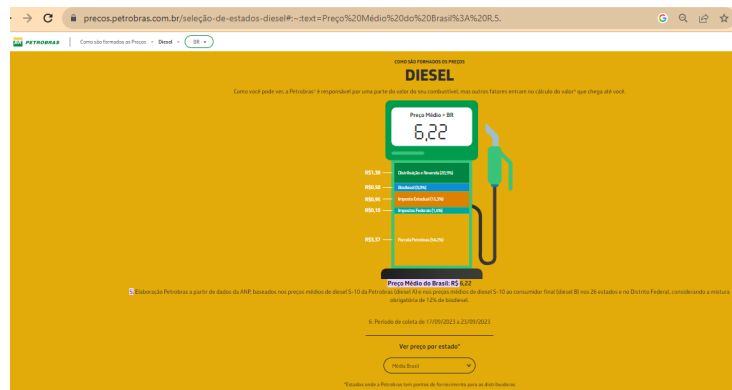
precos.petrobras.com.br/seleção-de-estados-diesel#:~:text=Preço%20Médio%20do%20Brasil%3A%20R.5.

PETROBRAS | Como são formados os Preços > Diesel > BR

COMO SÃO FORMADOS OS PREÇOS

DIESEL

Como você pode ver, a Petrobras¹ é responsável por uma parte do valor do seu combustível, mas outros fatores entram no cálculo do valor² que chega até você.

Preço Médio • BR

6,22

R$1,30 — Distribuição e Revenda (20,9%)

R$0,60 — Biodiesel (9,8%)

R$0,95 — Imposto Estadual (15,3%)

R$0,10 — Impostos Federais (1,6%)

R$3,37 — Parcela Petrobras (54,2%)

Preço Médio do Brasil: R$ 6,22

5. Elaboração Petrobras a partir de dados da ANP, baseados nos preço médios de diesel S-10 da Petrobras (diesel A) e nos preços médios de diesel S-10 ao consumidor final (diesel B) nos 26 estados e no Distrito Federal, considerando a mistura obrigatória de 12% de biodiesel.

6. Período de coleta de 17/09/2023 a 23/09/2023

Ver preço por estado*

Média Brasil

*Estados onde a Petrobras tem pontos de fornecimento para as distribuidoras